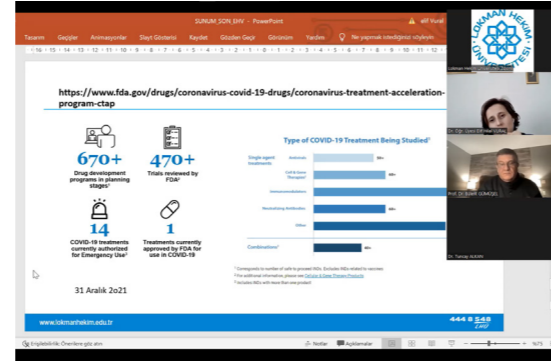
SUNUM_SON_EHV - PowerPoint
elif Vural

Tasarım Geçişler Animasyonlar Slayt Gösterisi Kaydet Gözden Geçir Görünüm Yardım Ne yapmak istediğinizi söyleyin

https://www.fda.gov/drugs/coronavirus-covid-19-drugs/coronavirus-treatment-acceleration-program-ctap

670+
Drug development programs in planning stages

470+
Trials reviewed by FDA

14
COVID-19 treatments currently authorized for Emergency Use

1
Treatments currently approved by FDA for use in COVID-19

31 Aralık 2o21

Type of COVID-19 Treatment Being Studied

Single agent treatments
Antivirals
Cell & Gene Therapies
Immunomodulators
Neutralizing Antibodies
Other
Combinations

www.lokmanhekim.edu.tr

444 8 548
EHV

LOKMAN HEKİM ÜNİVERSİTESİ

Dr. Öğr. Üyesi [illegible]
Prof. Dr. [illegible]
Dr. Tuncay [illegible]

Erişilebilirlik: Önerilere göz atın
Notlar Açıklamalar